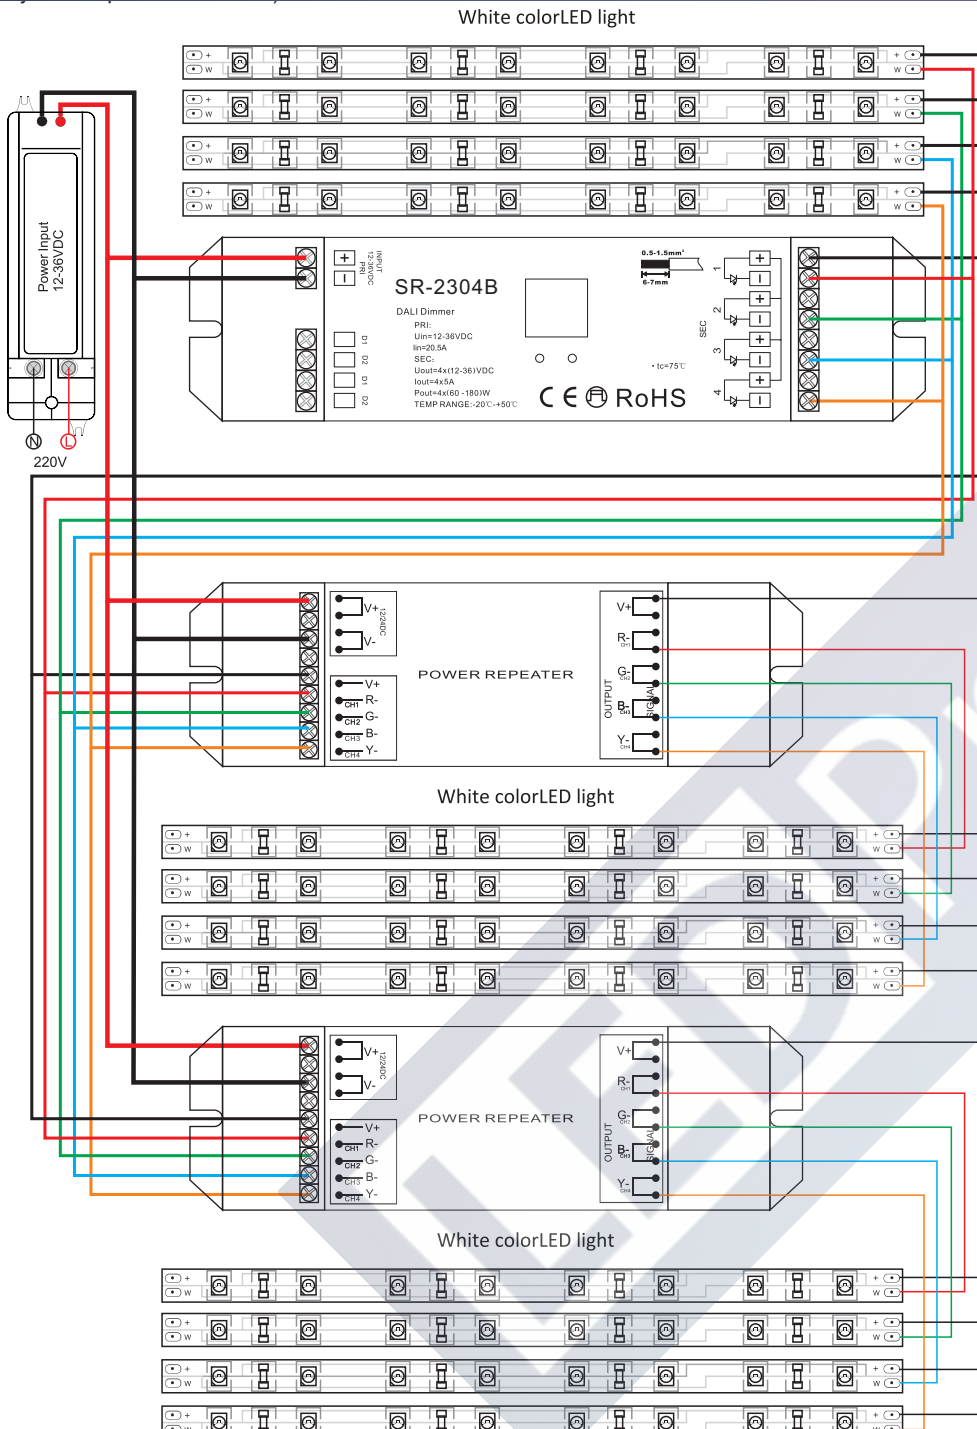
White colorLED light

+ W
+ W
+ W
+ W
+ W
+ W
+ W
+ W

Power Input 12-36VDC

N L
220V

INPUT 12-36VDC PRI
+
-

D1 D2 D1 D2

SR-2304B
DALI Dimmer
PRI:
Uin=12-36VDC
Iin=20.5A
SEC:
Uout=4x(12-36)VDC
Iout=4x5A
Pout=4x(60 -180)W
TEMP RANGE:-20℃-+50℃

0.5-1.5mm²
6-7mm

• tc=75℃

CE RoHS

SEC
1 2 3 4
+ - + - + - + -

V+
V-
12/24DC
V+
R-
CH1
G-
CH2
B-
CH3
Y-
CH4

POWER REPEATER

V+
R-
CH1
G-
CH2
B-
CH3
Y-
CH4
OUTPUT
SIGNAL

White colorLED light

+ W
+ W
+ W
+ W
+ W
+ W
+ W
+ W

V+
V-
12/24DC
V+
R-
CH1
G-
CH2
B-
CH3
Y-
CH4

POWER REPEATER

V+
R-
CH1
G-
CH2
B-
CH3
Y-
CH4
OUTPUT
SIGNAL

White colorLED light

+ W
+ W
+ W
+ W
+ W
+ W
+